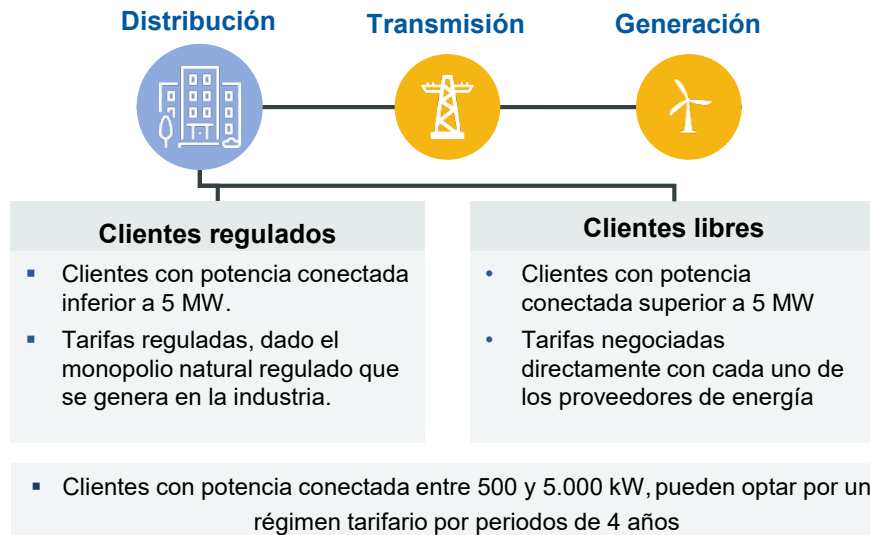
Distribución

Transmisión

Generación

Clientes regulados

▪ Clientes con potencia conectada inferior a 5 MW.

▪ Tarifas reguladas, dado el monopolio natural regulado que se genera en la industria.

Clientes libres

• Clientes con potencia conectada superior a 5 MW

• Tarifas negociadas directamente con cada uno de los proveedores de energía

▪ Clientes con potencia conectada entre 500 y 5.000 kW, pueden optar por un régimen tarifario por periodos de 4 años